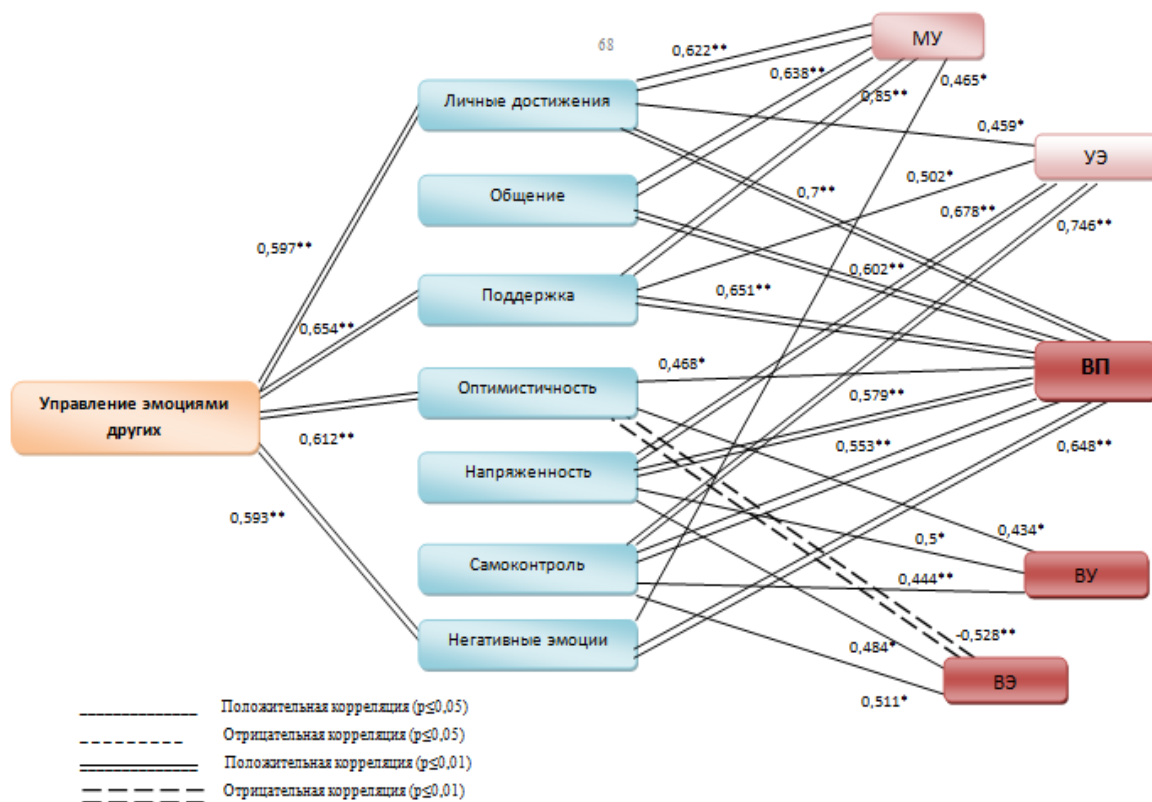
68

МУ

0,622**

0,638**

0,85**

0,465*

Личные достижения

0,459*

УЭ

0,502*

Общение

0,7**

0,678**

0,746**

0,597**

0,602**

Поддержка

0,651**

0,654**

ВП

0,468*

Управление эмоциями других

Оптимистичность

0,579**

0,612**

0,553**

0,648**

Напряженность

0,593**

0,434*

0,5*

Самоконтроль

ВУ

0,444**

-0,528**

Негативные эмоции

0,484*

ВЭ

0,511*

Положительная корреляция (p≤0,05)

Отрицательная корреляция (p≤0,05)

Положительная корреляция (p≤0,01)

Отрицательная корреляция (p≤0,01)